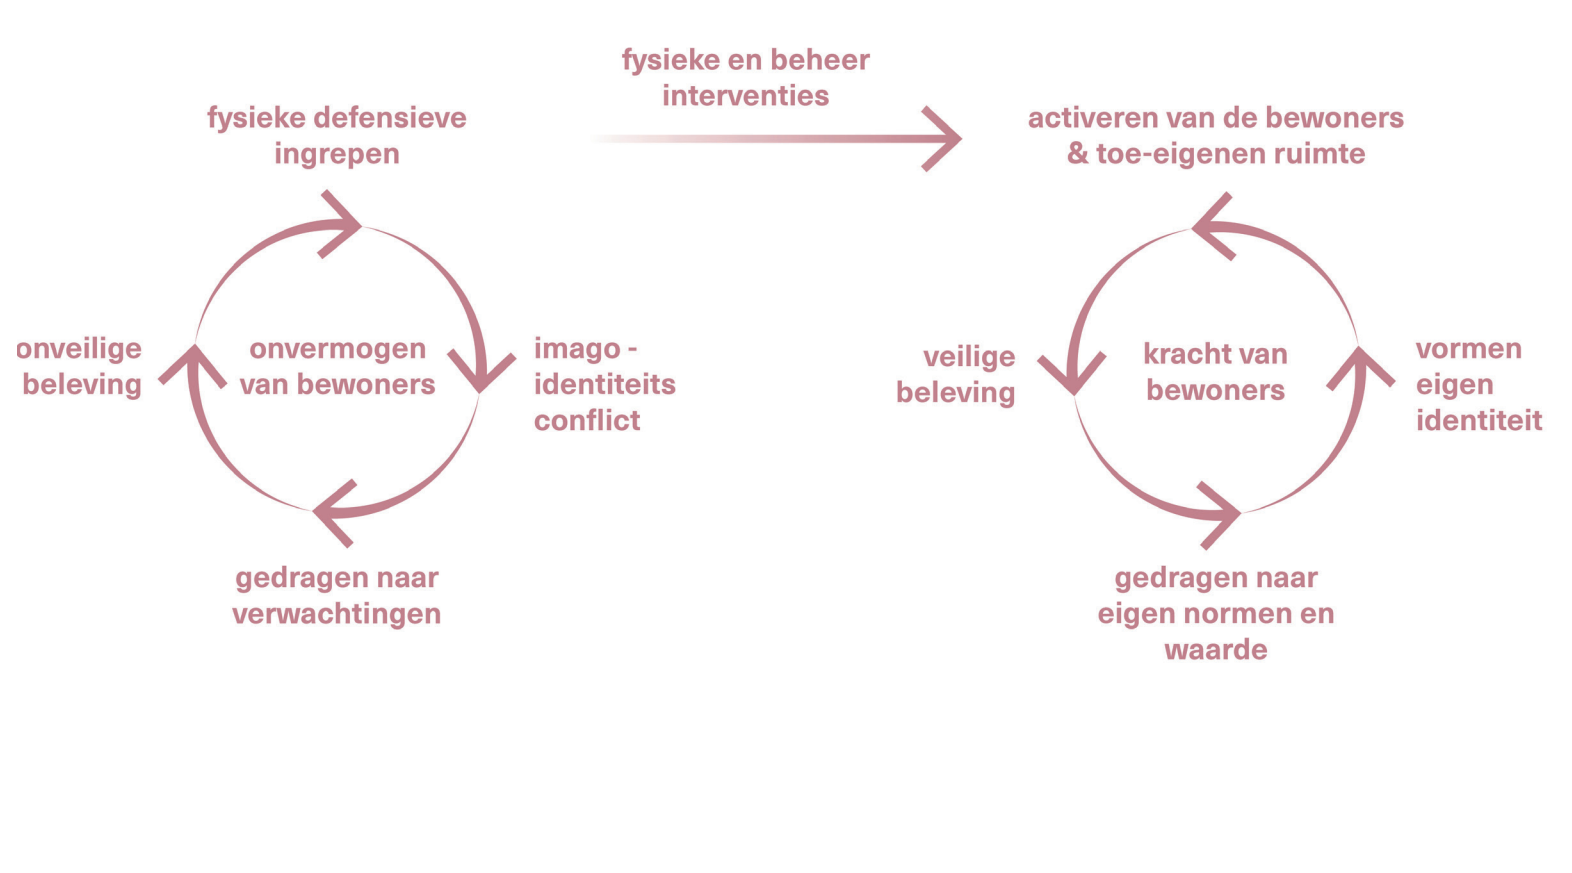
fysieke en beheer interventies

fysieke defensieve ingrepen

onveilige beleving

onvermogen van bewoners

imago - identiteits conflict

gedragen naar verwachtingen

activeren van de bewoners & toe-eigenen ruimte

veilige beleving

kracht van bewoners

vormen eigen identiteit

gedragen naar eigen normen en waarde